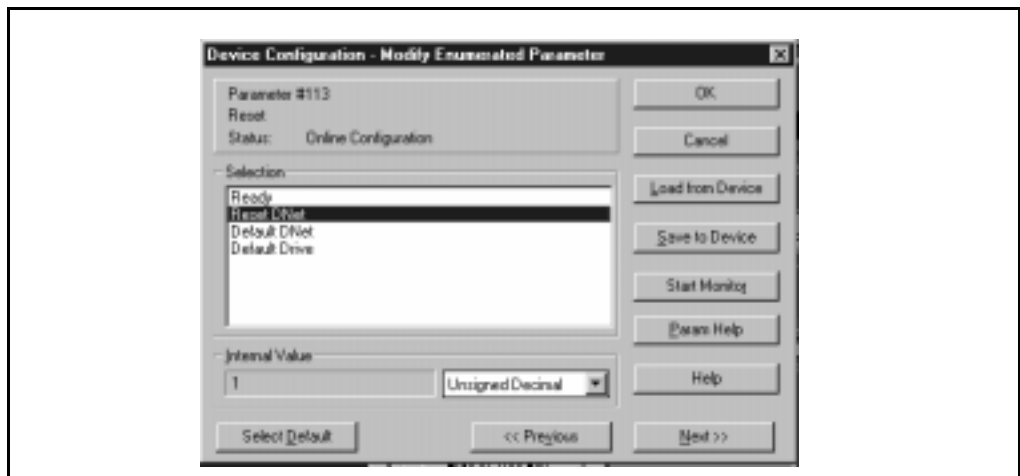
Device Configuration - Modify Enumerated Parameter

Parameter #113
Reset
Status: Online Configuration

Selection
Ready
Reset DNet
Default DNet
Default Drive

Internal Value
1
Unsigned Decimal

Select Default
<< Previous
Next >>

OK
Cancel
Load from Device
Save to Device
Start Monitor
Param Help
Help